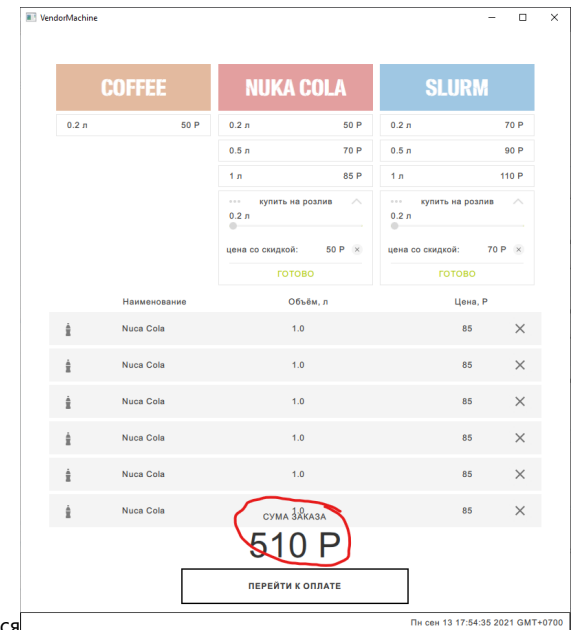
VendorMachine

COFFEE

0.2 л 50 Р

NUKA COLA

0.2 л 50 Р

0.5 л 70 Р

1 л 85 Р

купить на розлив

0.2 л

цена со скидкой: 50 Р

ГОТОВО

SLURM

0.2 л 70 Р

0.5 л 90 Р

1 л 110 Р

купить на розлив

0.2 л

цена со скидкой: 70 Р

ГОТОВО

| Наименование | Объём, л | Цена, Р |
|---|---|---|
| Nuca Cola | 1.0 | 85 |
| Nuca Cola | 1.0 | 85 |
| Nuca Cola | 1.0 | 85 |
| Nuca Cola | 1.0 | 85 |
| Nuca Cola | 1.0 | 85 |
| Nuca Cola | 1.0 | 85 |

СУМА ЗАКАЗА

510 Р

ПЕРЕЙТИ К ОПЛАТЕ

ся

Пн сен 13 17:54:35 2021 GMT+0700